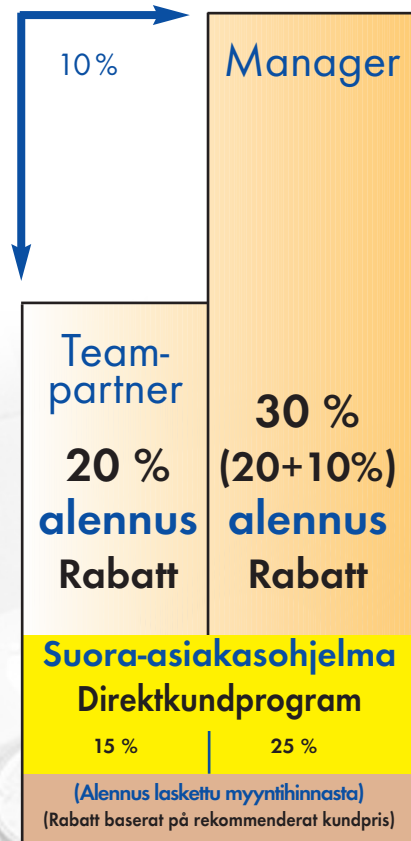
10%

Manager

Teampartner

20 %
alennus
Rabatt

30 %
(20+10%)
alennus
Rabatt

Suora-asiakasohjelma
Direktkundprogram

15 % | 25 %

(Alennus laskettu myyntihinnasta)
(Rabatt baserat på rekommenderat kundpris)